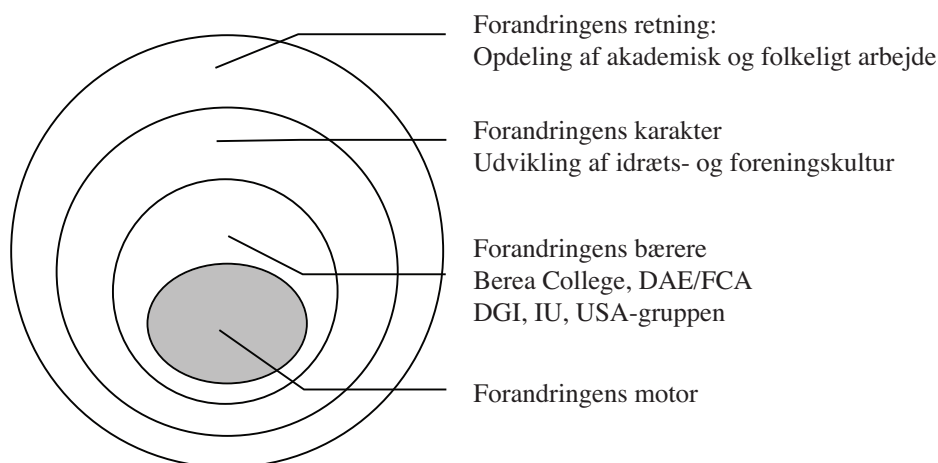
Forandringens retning:
Opdeling af akademisk og folkeligt arbejde

Forandringens karakter
Udvikling af idræts- og foreningskultur

Forandringens bærere
Berea College, DAE/FCA
DGI, IU, USA-gruppen

Forandringens motor